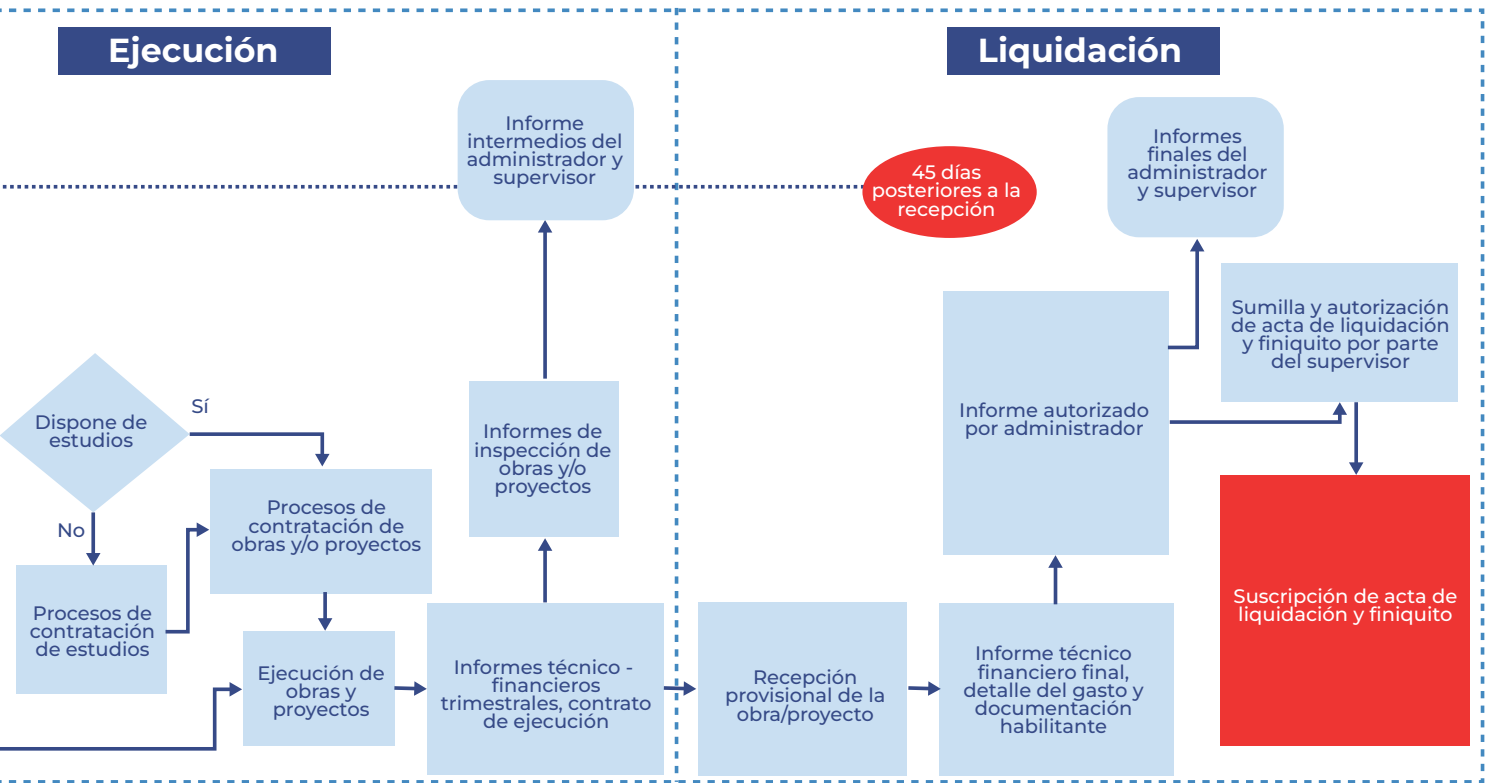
Ejecución

Liquidación

Informe intermedios del administrador y supervisor

45 días posteriores a la recepción

Informes finales del administrador y supervisor

Dispone de estudios

Sí

No

Informes de inspección de obras y/o proyectos

Informe autorizado por administrador

Sumilla y autorización de acta de liquidación y finiquito por parte del supervisor

Procesos de contratación de obras y/o proyectos

Procesos de contratación de estudios

Ejecución de obras y proyectos

Informes técnico - financieros trimestrales, contrato de ejecución

Recepción provisional de la obra/proyecto

Informe técnico financiero final, detalle del gasto y documentación habilitante

Suscripción de acta de liquidación y finiquito